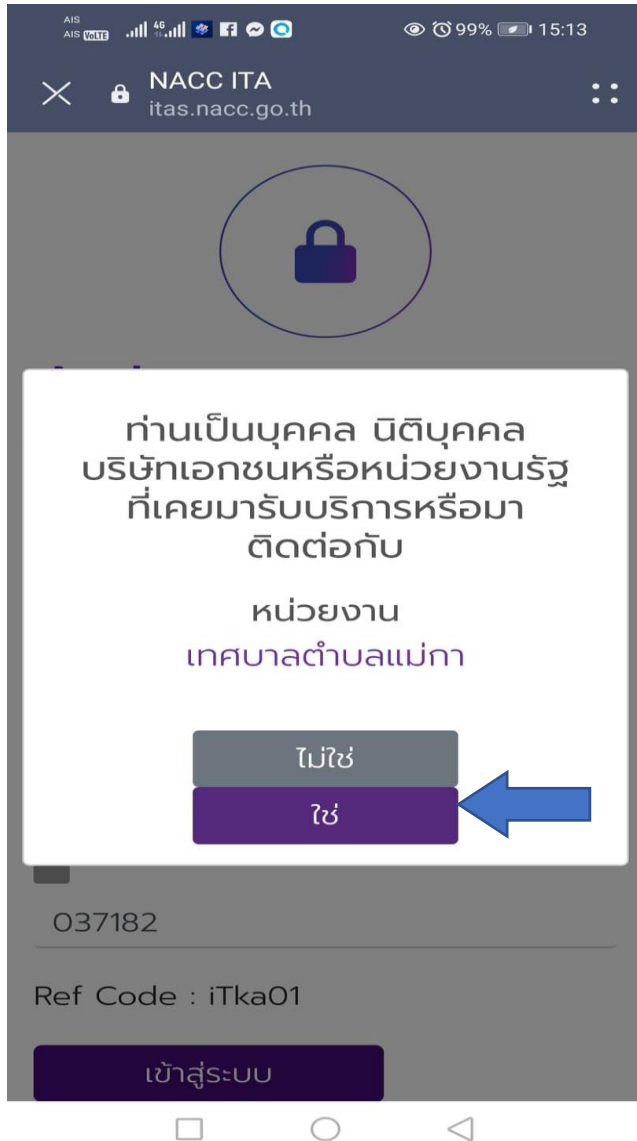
AIS AIS VoLTE 4G 99% 15:13

NACC ITA
itas.nacc.go.th

ท่านเป็นบุคคล นิติบุคคล บริษัทเอกชนหรือหน่วยงานรัฐ ที่เคยมารับบริการหรือมาติดต่อกับ

หน่วยงาน
เทศบาลตำบลแม่กา

ไม่ใช่

ใช่

037182

Ref Code : iTka01

เข้าสู่ระบบ